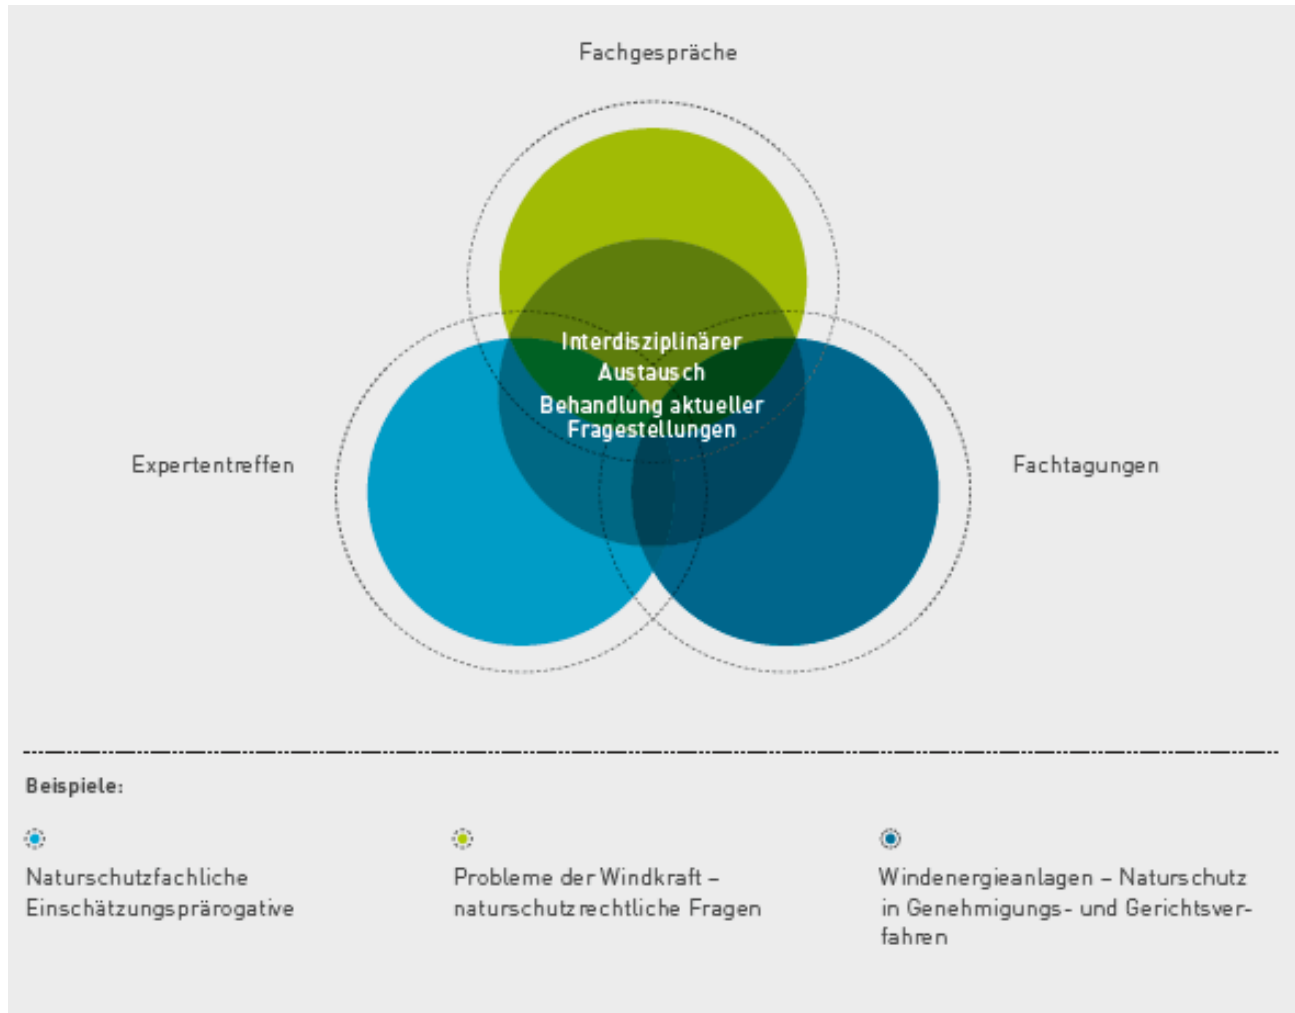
Fachgespräche

Expertentreffen

Fachtagungen

Interdisziplinärer Austausch

Behandlung aktueller Fragestellungen

Beispiele:

Naturschutzfachliche Einschätzungsprärogative

Probleme der Windkraft – naturschutzrechtliche Fragen

Windenergieanlagen – Naturschutz in Genehmigungs- und Gerichtsverfahren